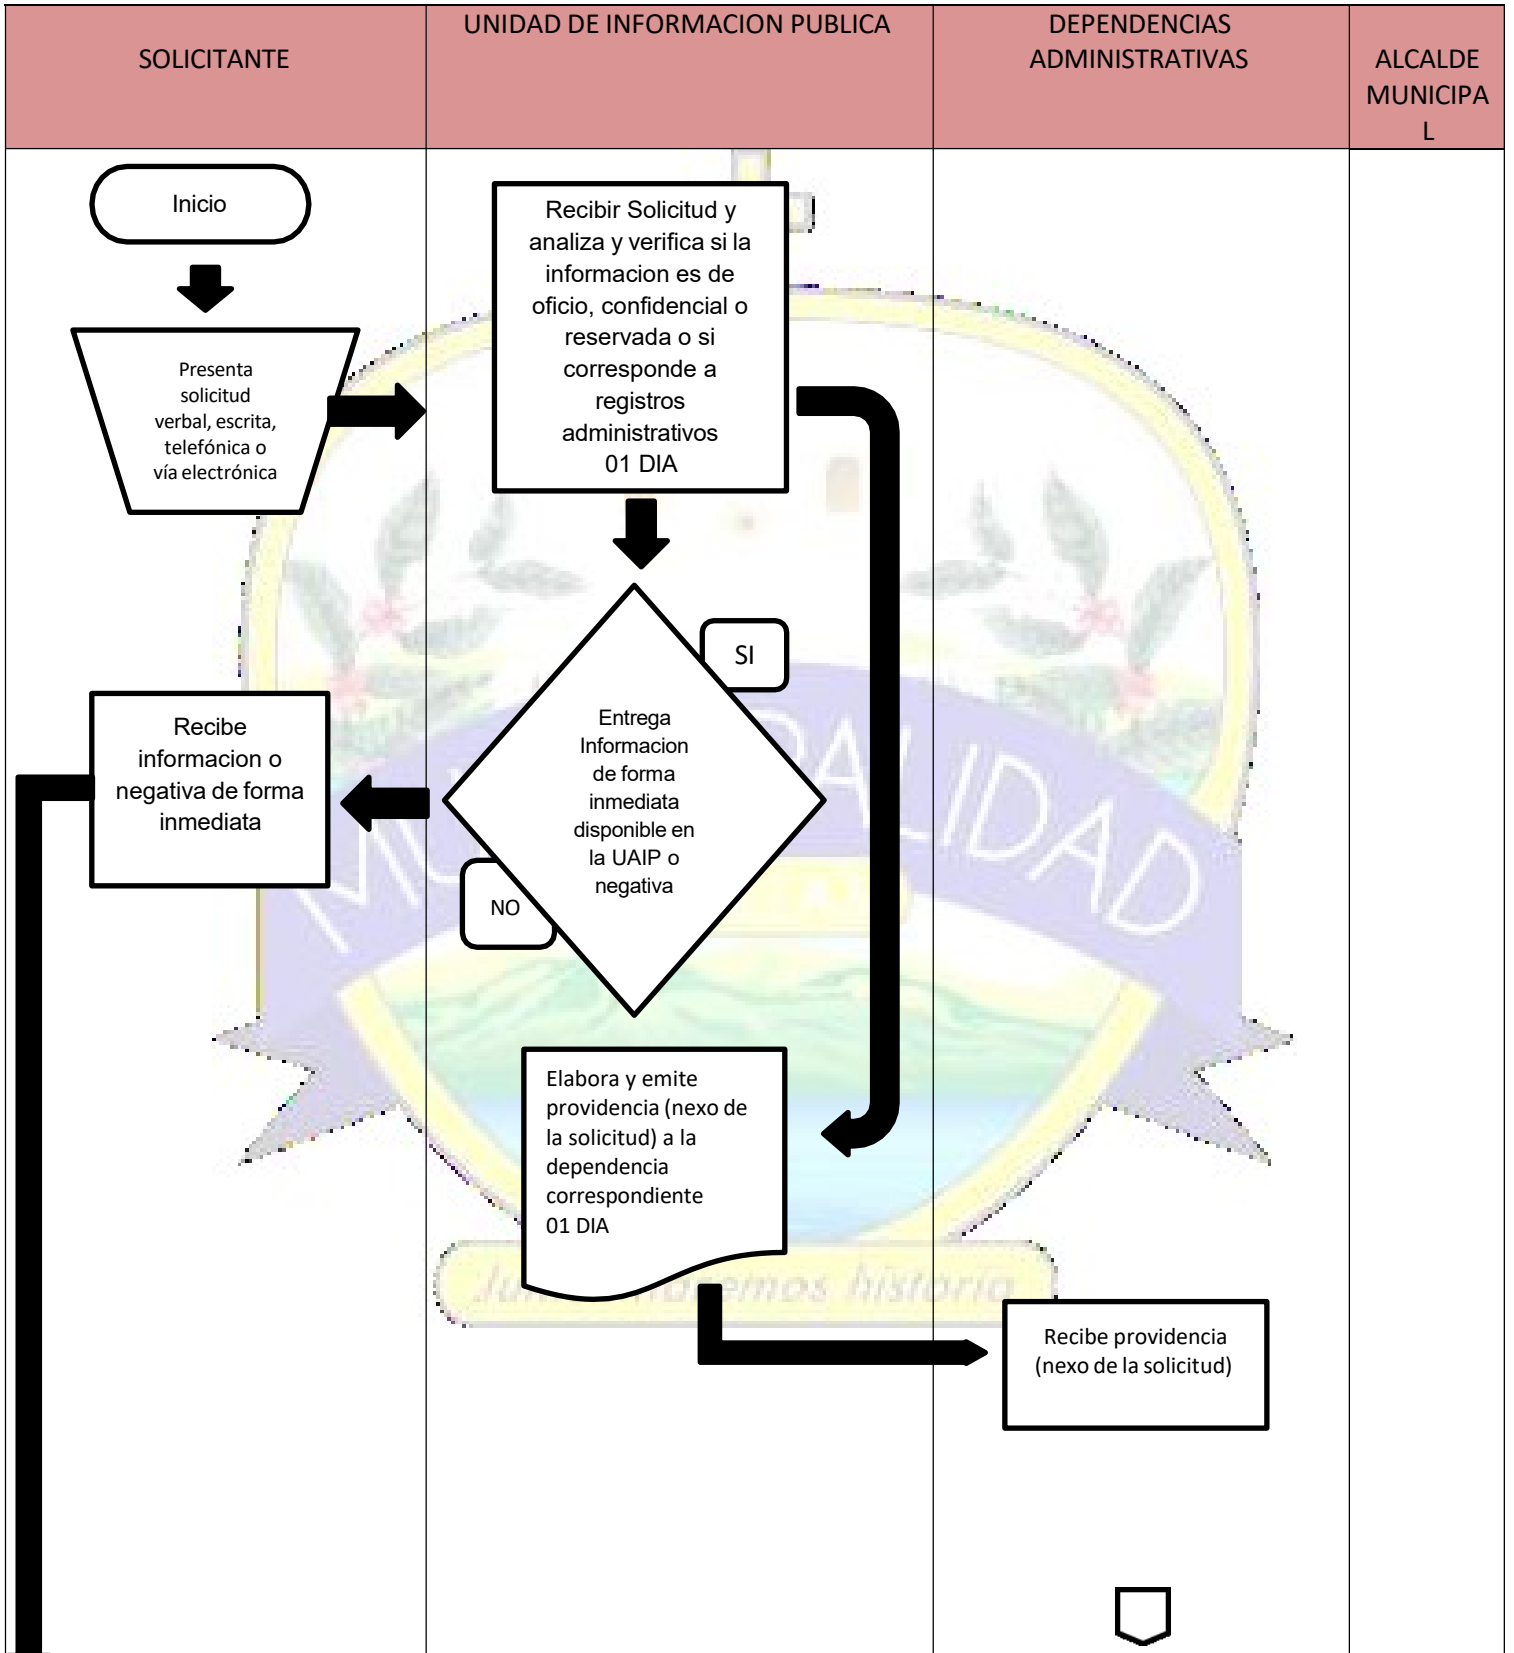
| SOLICITANTE | UNIDAD DE INFORMACION PUBLICA | DEPENDENCIAS ADMINISTRATIVAS | ALCALDE MUNICIPAL |
|---|---|---|---|

Inicio

Presenta solicitud verbal, escrita, telefónica o vía electrónica

Recibir Solicitud y analiza y verifica si la informacion es de oficio, confidencial o reservada o si corresponde a registros administrativos 01 DIA

SI

Entrega Informacion de forma inmediata disponible en la UAIP o negativa

NO

Recibe informacion o negativa de forma inmediata

Elabora y emite providencia (nexo de la solicitud) a la dependencia correspondiente 01 DIA

Recibe providencia (nexo de la solicitud)

MUNICIPALIDAD

Juntos hacemos historia